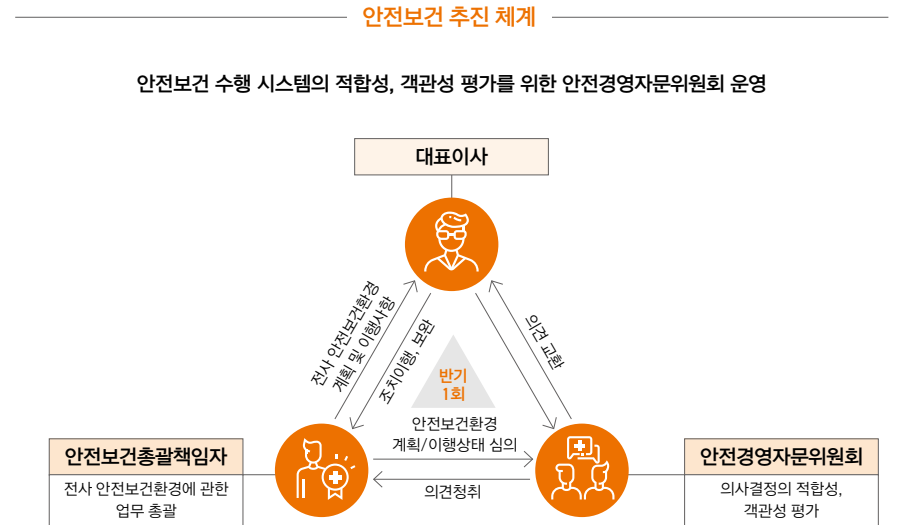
안전보건 추진 체계

안전보건 수행 시스템의 적합성, 객관성 평가를 위한 안전경영자문위원회 운영

대표이사

전사 안전보건환경 계획 및 이행사항

조치이행, 보완

의견 교환

반기 1회

안전보건환경 계획/이행상태 심의

의견청취

안전보건총괄책임자

전사 안전보건환경에 관한 업무 총괄

안전경영자문위원회

의사결정의 적합성, 객관성 평가